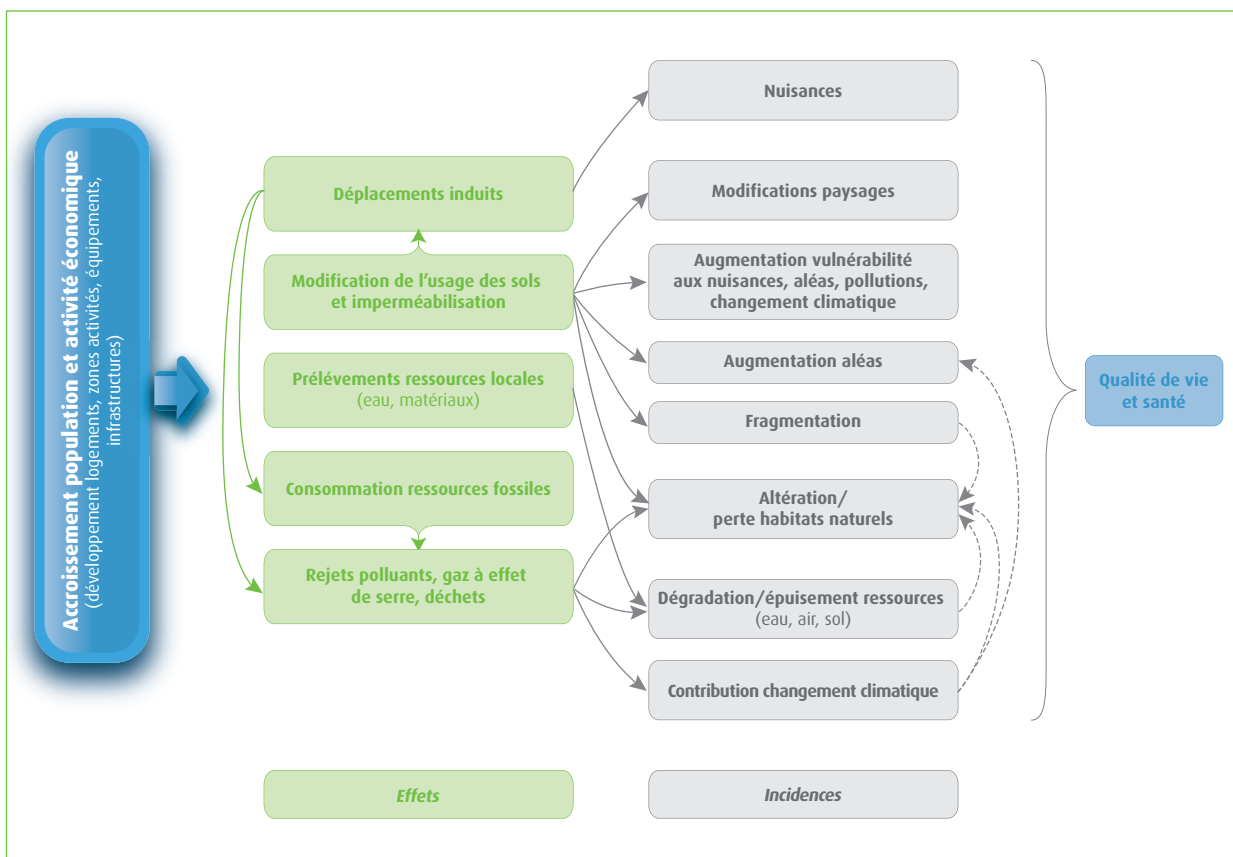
Accroissement population et activité économique
(développement logements, zones activités, équipements, infrastructures)

Déplacements induits

Modification de l'usage des sols et imperméabilisation

Prélévements ressources locales
(eau, matériaux)

Consommation ressources fossiles

Rejets polluants, gaz à effet de serre, déchets

Nuisances

Modifications paysages

Augmentation vulnérabilité aux nuisances, aléas, pollutions, changement climatique

Augmentation aléas

Fragmentation

Altération/ perte habitats naturels

Dégradation/épuisement ressources
(eau, air, sol)

Contribution changement climatique

Qualité de vie et santé

Effets

Incidences